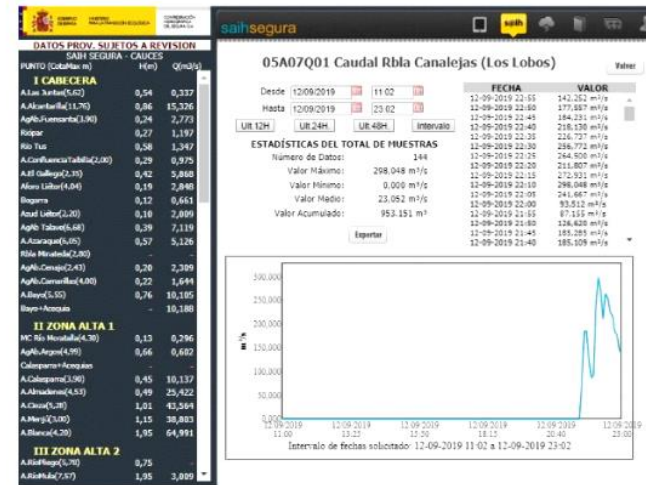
saihsegura

saih

DATOS PROV. SUJETOS A REVISION
SAIH SEGURA - CAUCES

| PUNTO (CotaMax m) | H(m) | Q(m3/s) |
|---|---|---|
| I CABECERA | | |
| A.Las Juntas(5,62) | 0,54 | 0,337 |
| A.Alcantarilla(11,76) | 0,86 | 15,326 |
| AgAb.Fuensanta(3,90) | 0,24 | 2,773 |
| Riópar | 0,27 | 1,197 |
| Río Tus | 0,58 | 1,347 |
| A.Confluencia Taibilla(2,00) | 0,29 | 0,975 |
| A.El Gallego(2,35) | 0,42 | 5,868 |
| Aforo Liétor(4,04) | 0,19 | 2,848 |
| Bogarra | 0,12 | 0,661 |
| Azud Liétor(2,20) | 0,18 | 2,009 |
| AgAb Talave(6,68) | 0,39 | 7,119 |
| A.Azaraque(6,05) | 0,57 | 5,126 |
| Rbla Minateda(2,80) | | |
| AgAb.Cenajo(2,43) | 0,20 | 2,309 |
| AgAb.Camarillas(4,00) | 0,22 | 1,644 |
| A.Bayo(5,55) | 0,76 | 10,185 |
| Bayo+Acequia | - | 10,188 |
| II ZONA ALTA 1 | | |
| MC Río Moratalla(4,30) | 0,13 | 0,296 |
| AgAb.Argos(4,99) | 0,66 | 0,682 |
| Calasparra+Acequias | | |
| A.Calasparra(3,90) | 0,45 | 10,137 |
| A.Almadenes(4,53) | 0,49 | 25,422 |
| A.Cieza(5,28) | 1,01 | 43,564 |
| A.Mergil(5,80) | 1,15 | 38,883 |
| A.Blanca(4,20) | 1,95 | 64,991 |
| III ZONA ALTA 2 | | |
| A.RioMiego(5,70) | 0,75 | |
| A.RioMula(7,57) | 1,95 | 3,009 |

05A07Q01 Caudal Rbla Canalejas (Los Lobos)

Volver

Desde 12/09/2019 11:02
Hasta 12/09/2019 23:02
Ult 12H Ult 24H Ult 48H Intervalo

ESTADÍSTICAS DEL TOTAL DE MUESTRAS
Número de Datos: 144
Valor Máximo: 298.048 m³/s
Valor Mínimo: 0.000 m³/s
Valor Medio: 23.052 m³/s
Valor Acumulado: 953.151 m³

Exportar

| FECHA | VALOR |
|---|---|
| 12-09-2019 22:55 | 142.252 m³/s |
| 12-09-2019 22:50 | 177.887 m³/s |
| 12-09-2019 22:45 | 184.231 m³/s |
| 12-09-2019 22:40 | 218.130 m³/s |
| 12-09-2019 22:35 | 226.737 m³/s |
| 12-09-2019 22:30 | 256.772 m³/s |
| 12-09-2019 22:25 | 264.500 m³/s |
| 12-09-2019 22:20 | 211.807 m³/s |
| 12-09-2019 22:15 | 272.931 m³/s |
| 12-09-2019 22:10 | 298.048 m³/s |
| 12-09-2019 22:05 | 241.667 m³/s |
| 12-09-2019 22:00 | 93.512 m³/s |
| 12-09-2019 21:55 | 87.155 m³/s |
| 12-09-2019 21:50 | 126.620 m³/s |
| 12-09-2019 21:45 | 185.285 m³/s |
| 12-09-2019 21:40 | 185.109 m³/s |

300,000
250,000
200,000
150,000
100,000
50,000
0,000

m³/s

12/09/2019 11:00
12/09/2019 13:25
12/09/2019 15:50
12/09/2019 18:15
12/09/2019 20:40
12/09/2019 23:05

Intervalo de fechas solicitado: 12-09-2019 11:02 a 12-09-2019 23:02